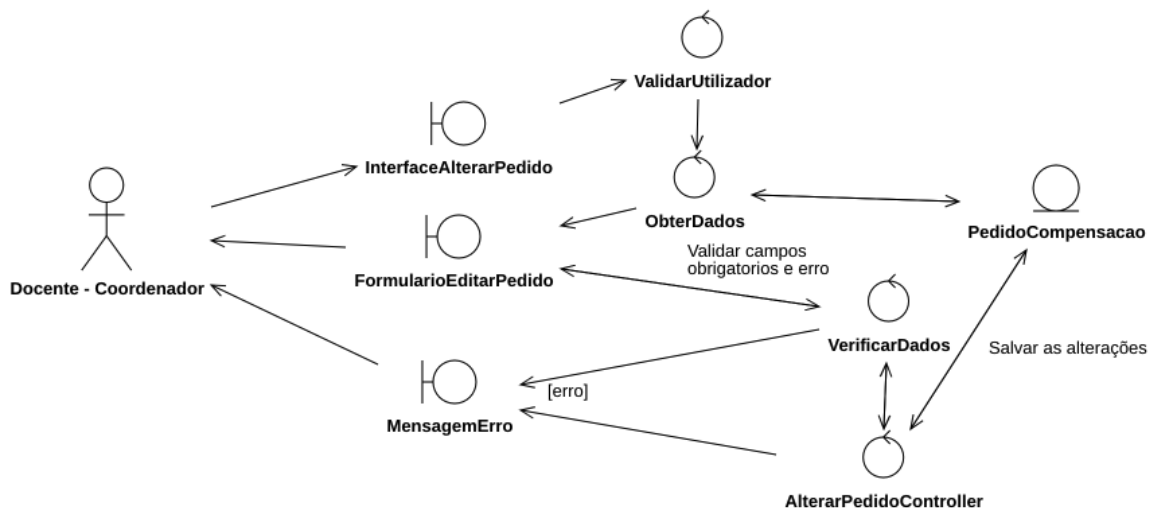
ValidarUtilizador

InterfaceAlterarPedido

ObterDados

PedidoCompensacao

Docente - Coordenador

FormularioEditarPedido

Validar campos obrigatorios e erro

VerificarDados

Salvar as alterações

[erro]

MensagemErro

AlterarPedidoController